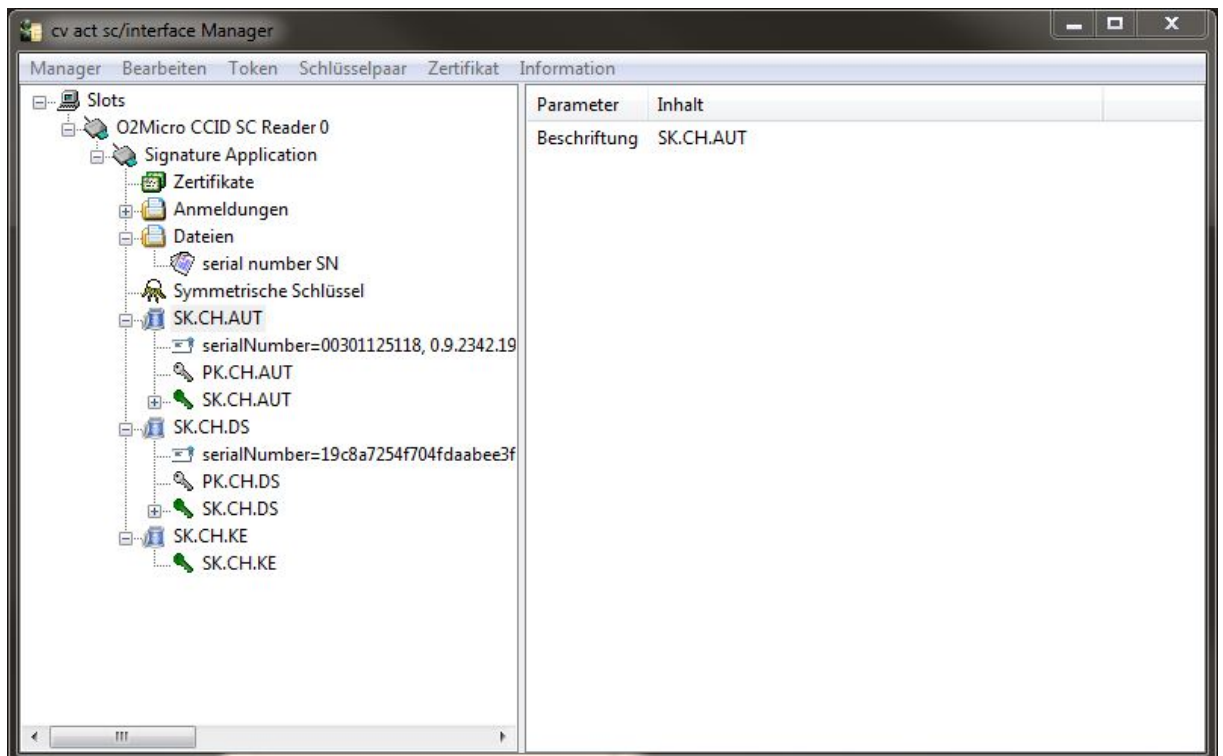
cv act sc/interface Manager

Manager Bearbeiten Token Schlüsselpaar Zertifikat Information

Slots
O2Micro CCID SC Reader 0
Signature Application
Zertifikate
Anmeldungen
Dateien
serial number SN
Symmetrische Schlüssel
SK.CH.AUT
serialNumber=00301125118, 0.9.2342.19
PK.CH.AUT
SK.CH.AUT
SK.CH.DS
serialNumber=19c8a7254f704fdaabee3f
PK.CH.DS
SK.CH.DS
SK.CH.KE
SK.CH.KE

| Parameter | Inhalt |
|---|---|
| Beschriftung | SK.CH.AUT |